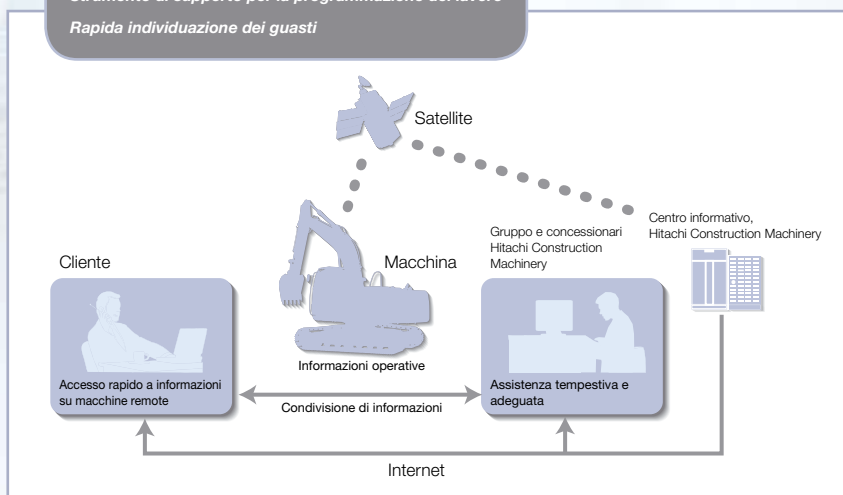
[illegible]

Rapida individuazione dei guasti

Satellite

Centro informativo, Hitachi Construction Machinery

Gruppo e concessionari Hitachi Construction Machinery

Cliente

Macchina

Informazioni operative

Accesso rapido a informazioni su macchine remote

Condivisione di informazioni

Assistenza tempestiva e adeguata

Internet